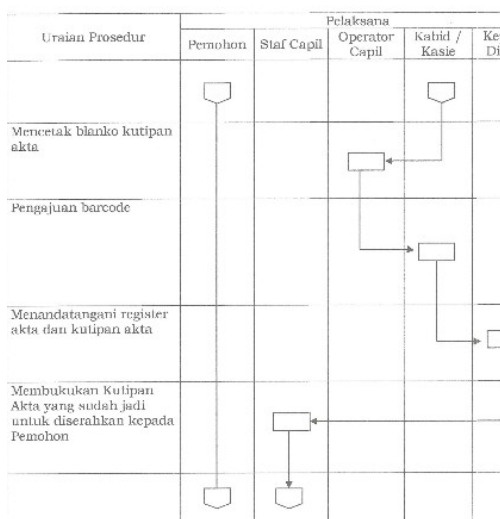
| Uraian Prosedur | Pelaksana | | | | |
|---|---|---|---|---|---|
| | Pemohon | Staf Capil | Operator Capil | Kabid / Kasie | Ke Di |
| | | | | | |
| Mencetak blanko kutipan akta | | | | | |
| Pengajuan barcode | | | | | |
| Menandatangani register akta dan kutipan akta | | | | | |
| Membukukan Kutipan Akta yang sudah jadi untuk diserahkan kepada Pemohon | | | | | |
| | | | | | |